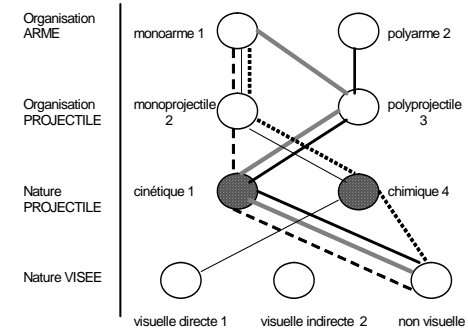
Organisation ARME

Organisation PROJECTILE

Nature PROJECTILE

Nature VISEE

monoarme 1

polyarme 2

monoprojectile 2

polyprojectile 3

cinétique 1

chimique 4

visuelle directe 1

visuelle indirecte 2

non visuelle